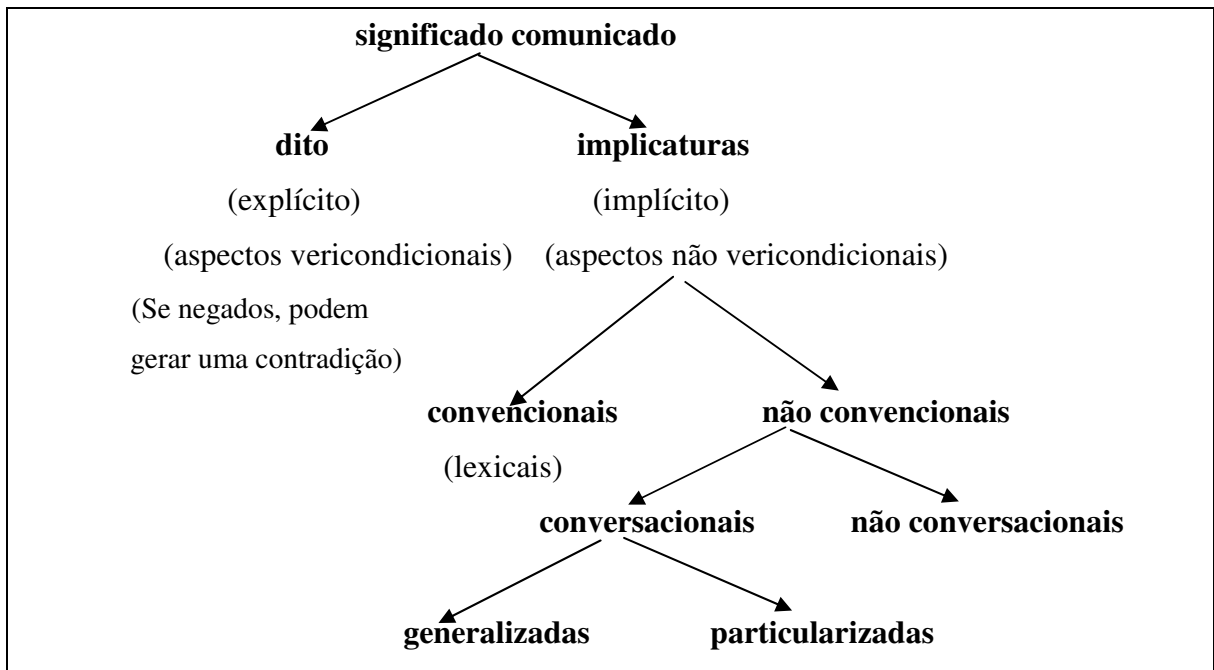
significado comunicado

dito
(explícito)
(aspectos vericondicionais)
(Se negados, podem gerar uma contradição)

implicaturas
(implícito)
(aspectos não vericondicionais)

convencionais
(lexicais)

não convencionais

conversacionais

não conversacionais

generalizadas

particularizadas